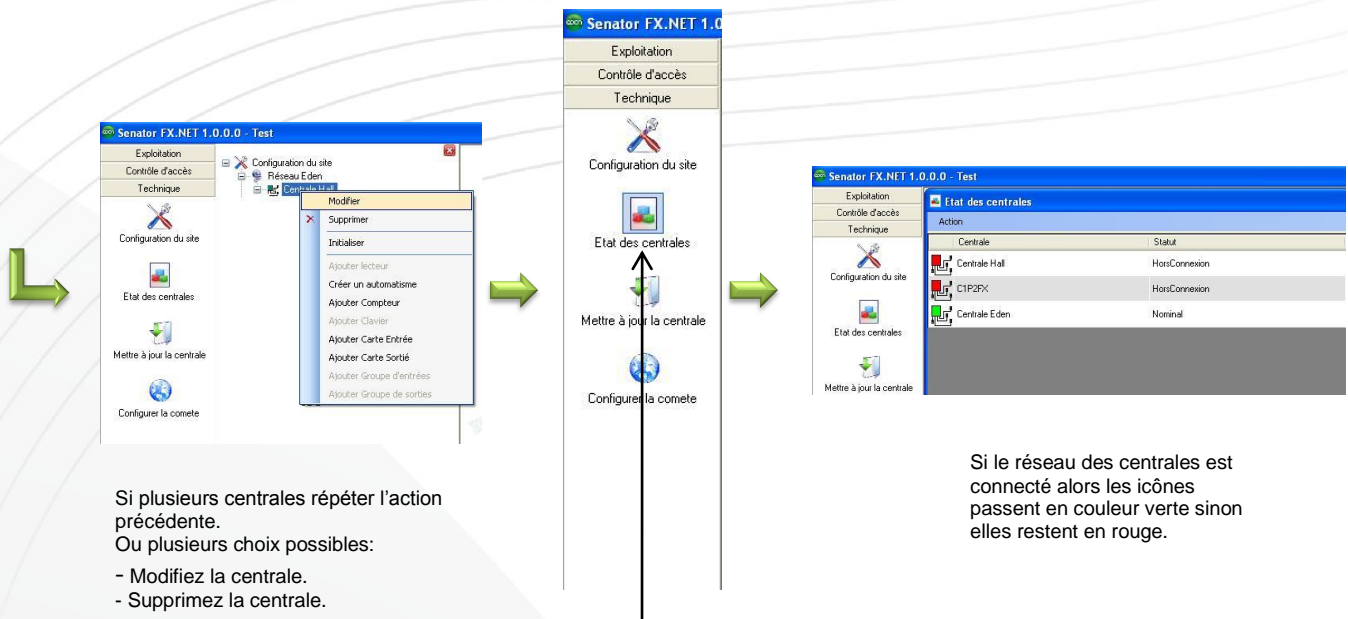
Senator FX.NET 1.0.0.0 - Test

Exploitation
Contrôle d'accès
Technique

Configuration du site
Etat des centrales
Mettre à jour la centrale
Configurer la comete

Configuration du site
Réseau Eden
Centrale Hall

Modifier
Supprimer
Initialiser
Ajouter lecteur
Créer un automatisme
Ajouter Compteur
Ajouter Clavier
Ajouter Carte Entrée
Ajouter Carte Sortié
Ajouter Groupe d'entrées
Ajouter Groupe de sorties

Si plusieurs centrales répéter l'action précédente.
Ou plusieurs choix possibles:
- Modifiez la centrale.
- Supprimez la centrale.

Senator FX.NET 1.0

Exploitation
Contrôle d'accès
Technique

Configuration du site
Etat des centrales
Mettre à jour la centrale
Configurer la comete

Senator FX.NET 1.0.0.0 - Test

Exploitation
Contrôle d'accès
Technique

Configuration du site
Etat des centrales
Mettre à jour la centrale

Etat des centrales
Action

| Centrale | Statut |
|---|---|
| Centrale Hall | HorsConnexion |
| C1P2FX | HorsConnexion |
| Centrale Eden | Nominal |

Si le réseau des centrales est connecté alors les icônes passent en couleur verte sinon elles restent en rouge.